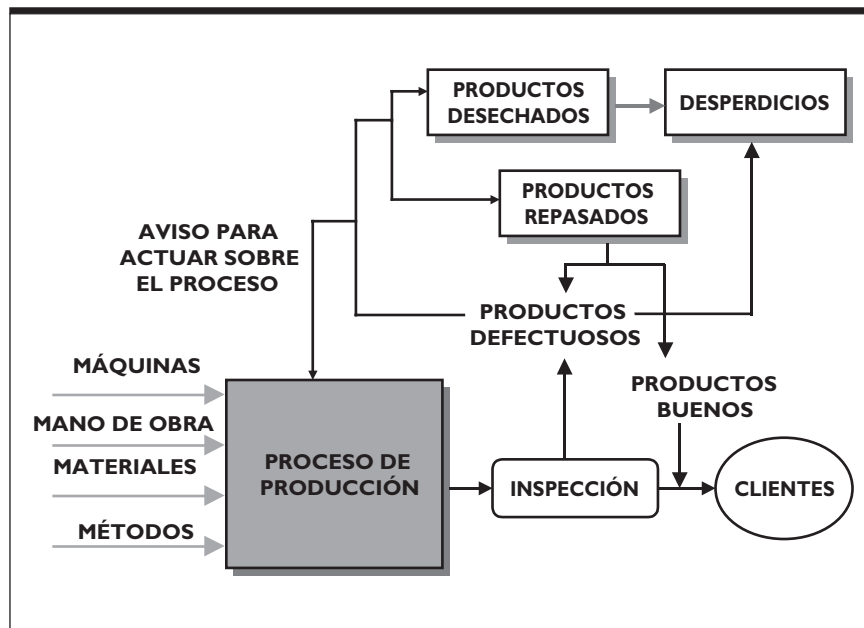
PRODUCTOS DESECHADOS

DESPERDICIOS

PRODUCTOS REPASADOS

AVISO PARA ACTUAR SOBRE EL PROCESO

PRODUCTOS DEFECTUOSOS

MÁQUINAS

MANO DE OBRA

MATERIALES

MÉTODOS

PROCESO DE PRODUCCIÓN

INSPECCIÓN

PRODUCTOS BUENOS

CLIENTES